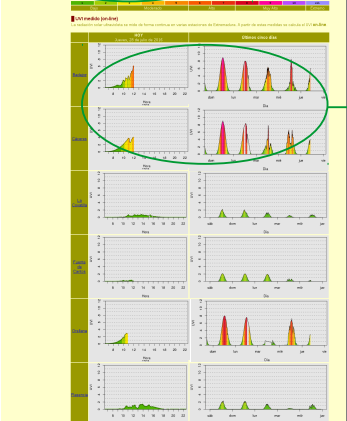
UVI medido (on-line)

La radiación solar ultravioleta se mide de forma continua en varias estaciones de Extremadura. A partir de estas medidas se calcula el UVI on-line.

| HOY | Últimos cinco días |
|---|---|
| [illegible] | |

Badajoz

Hora

Día

Cáceres

Hora

Día

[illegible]

Hora

Día

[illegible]

Hora

Día

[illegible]

Hora

Día

Plasencia

Hora

Día

UVI

sáb dom lun mar mié jue

6 8 10 12 14 16 18 20 22